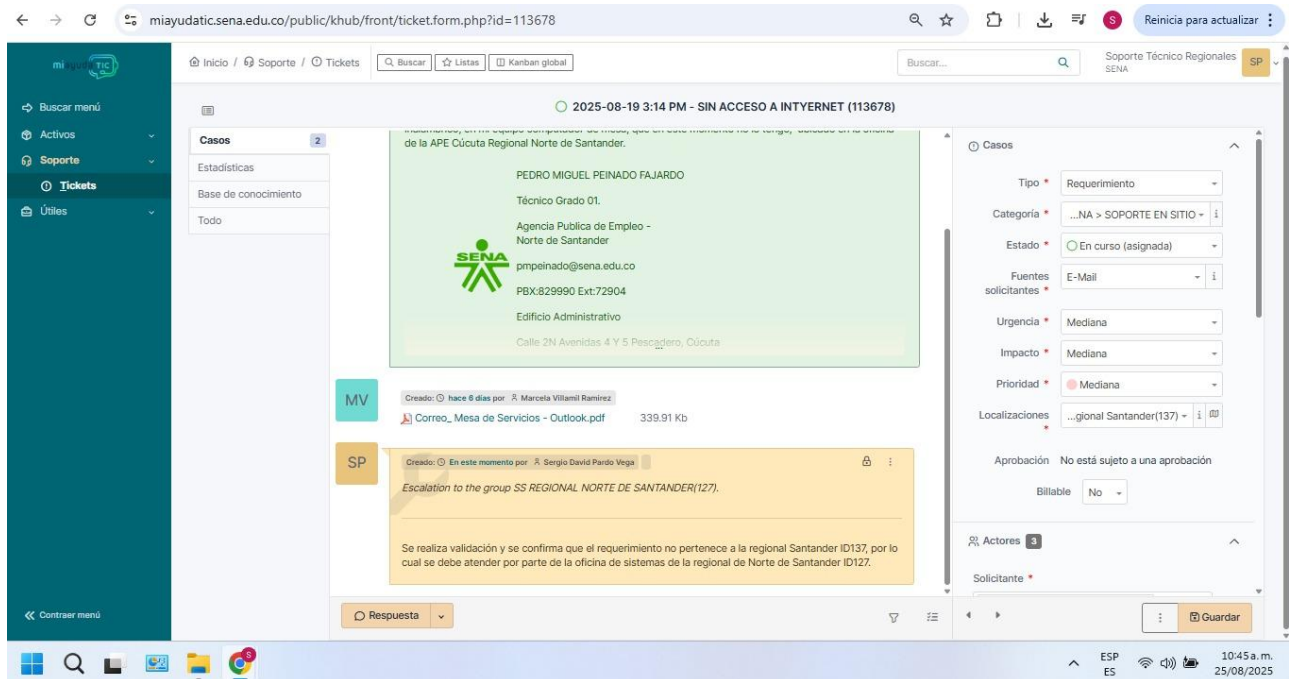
miayudatic.sena.edu.co/public/khub/front/ticket.form.php?id=113678

Reinicia para actualizar

mi ayuda TIC

Inicio / Soporte / Tickets

Buscar | Listas | Kanban global

Buscar...

Soporte Técnico Regionales
SENA

SP

Buscar menú
Activos
Soporte
Tickets
Útiles

2025-08-19 3:14 PM - SIN ACCESO A INTYERNET (113678)

Casos 2
Estadísticas
Base de conocimiento
Todo

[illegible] en mi equipo computador de mesa, que en este momento no lo tengo, ubicado en la oficina de la APE Cúcuta Regional Norte de Santander.

PEDRO MIGUEL PEINADO FAJARDO

Técnico Grado 01.

Agencia Publica de Empleo - Norte de Santander

SENA

pmpeinado@sena.edu.co

PBX:829990 Ext:72904

Edificio Administrativo

Calle 2N Avenidas 4 Y 5 Pescadero, Cúcuta

MV

Creado: hace 6 días por Marcela Villamil Ramirez

Correo_ Mesa de Servicios - Outlook.pdf 339.91 Kb

SP

Creado: En este momento por Sergio David Pardo Vega

Escalation to the group SS REGIONAL NORTE DE SANTANDER(127).

Se realiza validación y se confirma que el requerimiento no pertenece a la regional Santander ID137, por lo cual se debe atender por parte de la oficina de sistemas de la regional de Norte de Santander ID127.

Casos

Tipo * Requerimiento
Categoría * ...NA > SOPORTE EN SITIO
Estado * En curso (asignada)
Fuentes solicitantes * E-Mail
Urgencia * Mediana
Impacto * Mediana
Prioridad * Mediana
Localizaciones * ...gional Santander(137)
Aprobación No está sujeto a una aprobación
Billable No

Actores 3

Solicitante *

Contraer menú

Respuesta

Guardar

ESP
ES

10:45 a. m.
25/08/2025